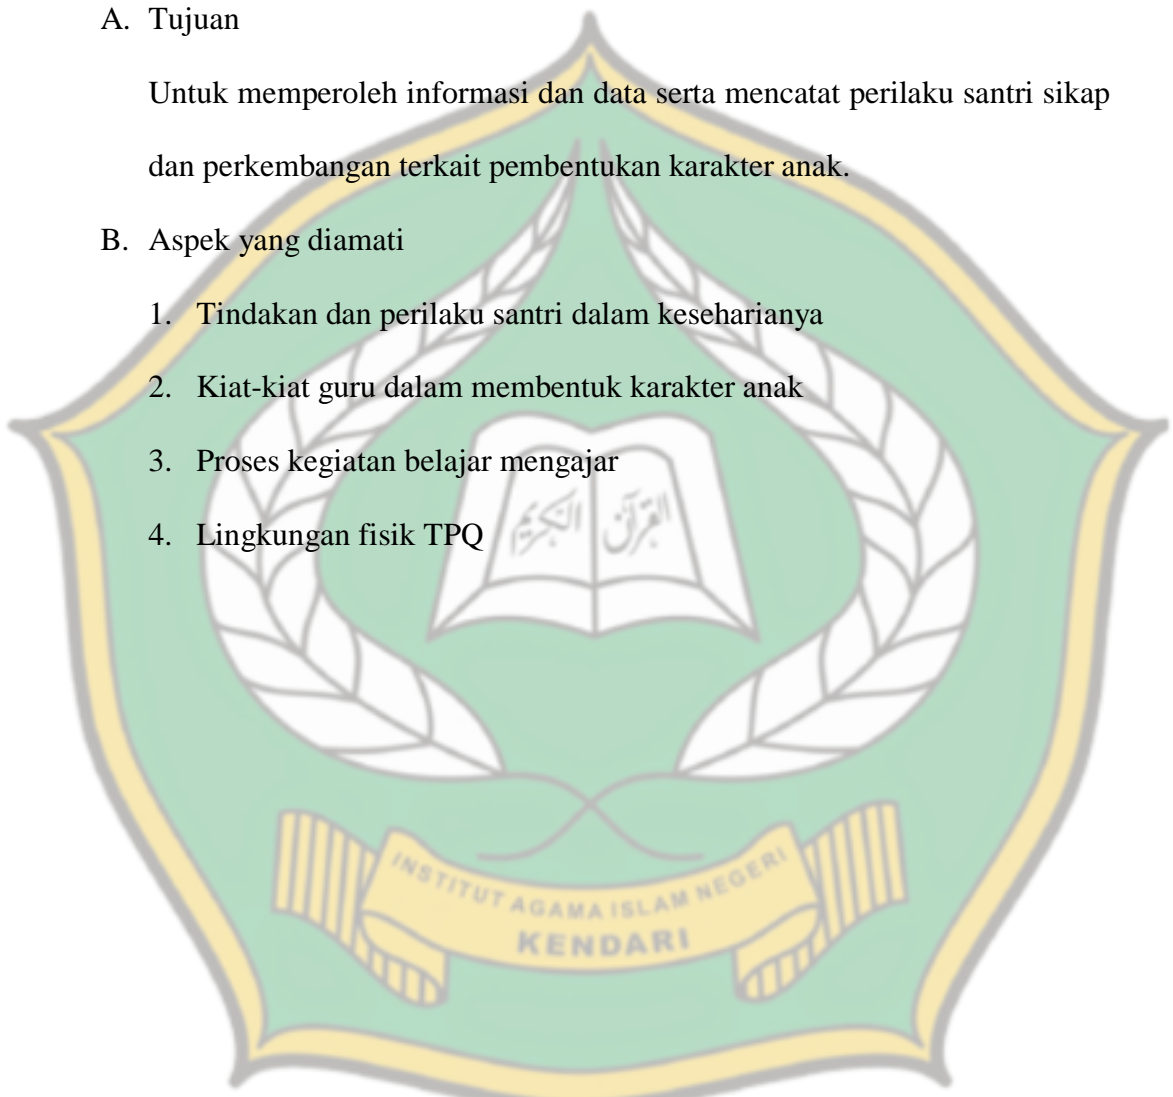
A. Tujuan

Untuk memperoleh informasi dan data serta mencatat perilaku santri sikap dan perkembangan terkait pembentukan karakter anak.

B. Aspek yang diamati

1. Tindakan dan perilaku santri dalam keseharianya
2. Kiat-kiat guru dalam membentuk karakter anak
3. Proses kegiatan belajar mengajar
4. Lingkungan fisik TPQ

القرآن الكريم

INSTITUT AGAMA ISLAM NEGERI
KENDARI